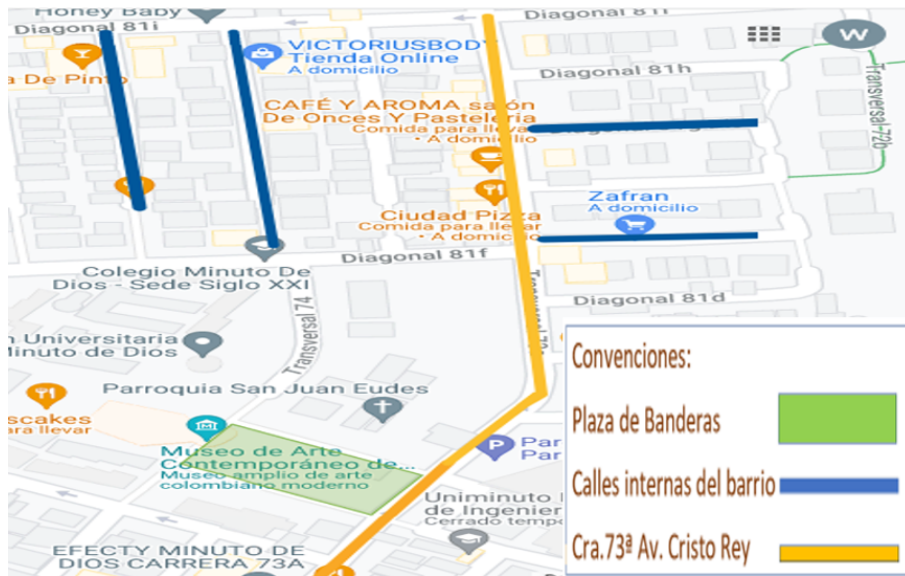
Honey Baby
Diagonal 81i
Diagonal 81i
a De Pinto
VICTORIUSBODY
Tienda Online
A domicilio
Diagonal 81h
W
Transversal 72b
CAFÉ Y AROMA salón De Onces Y Pastelería
Comida para llevar
• A domicilio
Zafran
A domicilio
Ciudad Pizza
Comida para llevar
• A domicilio
Colegio Minuto De Dios - Sede Siglo XXI
Diagonal 81f
Diagonal 81d
Transversal 74
n Universitaria
Minuto de Dios
Parroquia San Juan Eudes
scakes
para llevar
Museo de Arte Contemporáneo de...
Museo amplio de arte colombiano moderno
Par
Par
Uniminuto
de Ingenier
Cerrado temp
EFECTY MINUTO DE DIOS CARRERA 73A
Convenciones:
Plaza de Banderas
Calles internas del barrio
Cra.73ª Av. Cristo Rey